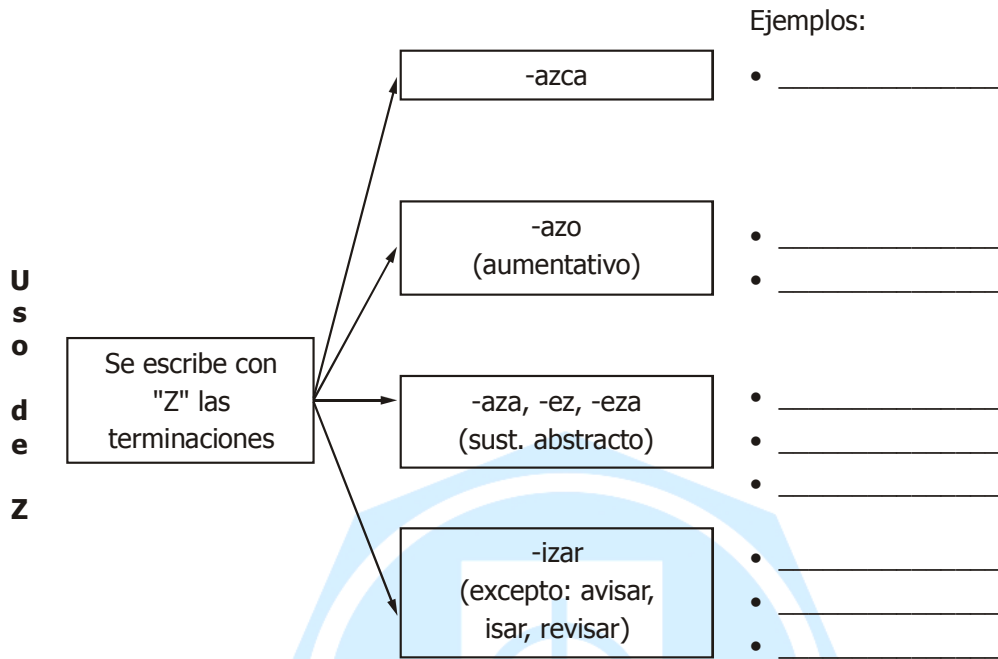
Uso de Z

Se escribe con "Z" las terminaciones

-azca

-azo (aumentativo)

-aza, -ez, -eza (sust. abstracto)

-izar (excepto: avisar, isar, revisar)

Ejemplos:

• ______________

• ______________
• ______________

• ______________
• ______________
• ______________

• ______________
• ______________
• ______________